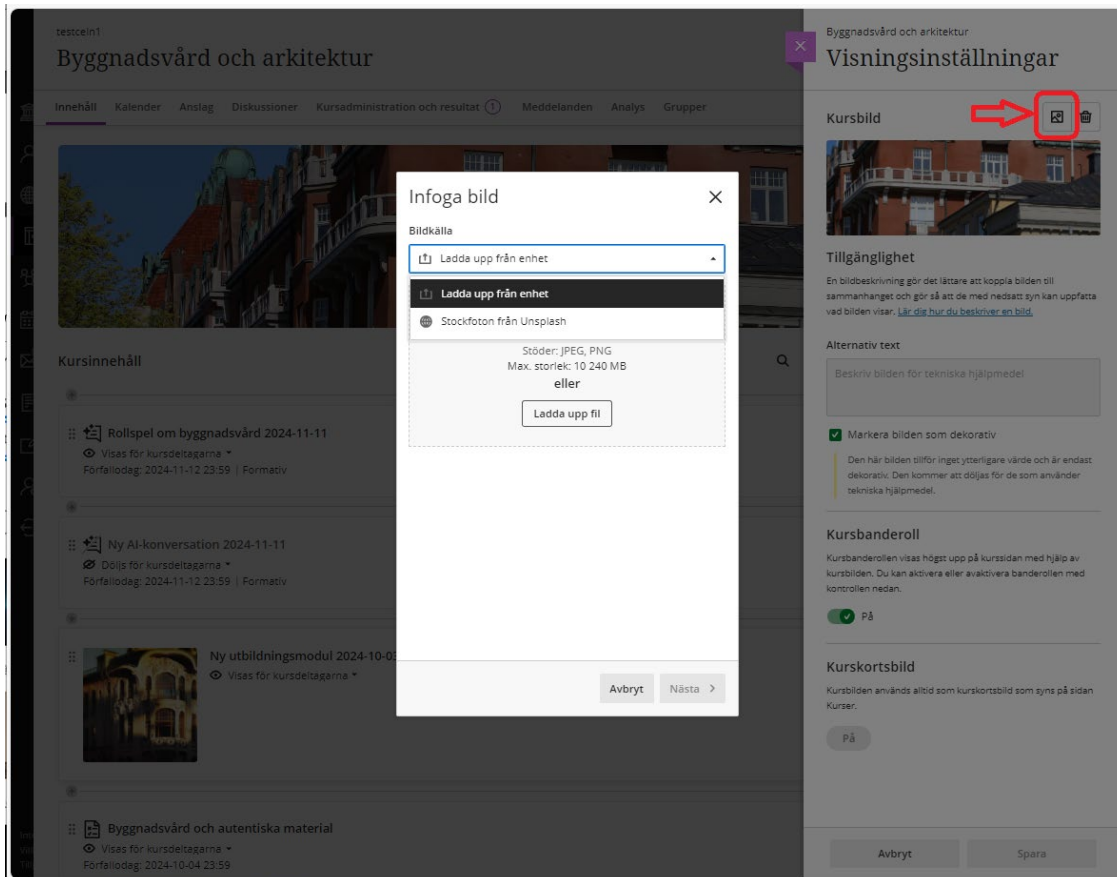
testceln1
Byggnadsvård och arkitektur

Innehåll Kalender Anslag Diskussioner Kursadministration och resultat 1 Meddelanden Analys Grupper

Kursinnehåll

Rollspel om byggnadsvård 2024-11-11
Visas för kursdeltagarna
Förfallodag: 2024-11-12 23:59 | Formativ

Ny AI-konversation 2024-11-11
Döljs för kursdeltagarna
Förfallodag: 2024-11-12 23:59 | Formativ

Ny utbildningsmodul 2024-10-0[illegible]
Visas för kursdeltagarna

Byggnadsvård och autentiska material
Visas för kursdeltagarna
Förfallodag: 2024-10-04 23:59

Infoga bild
Bildkälla
Ladda upp från enhet
Ladda upp från enhet
Stockfoton från Unsplash
Stöder: JPEG, PNG
Max. storlek: 10 240 MB
eller
Ladda upp fil
Avbryt Nästa >

Byggnadsvård och arkitektur
Visningsinställningar

Kursbild

Tillgänglighet
En bildbeskrivning gör det lättare att koppla bilden till sammanhanget och gör så att de med nedsatt syn kan uppfatta vad bilden visar. Lär dig hur du beskriver en bild.

Alternativ text
Beskriv bilden för tekniska hjälpmedel

Markera bilden som dekorativ
Den här bilden tillför inget ytterligare värde och är endast dekorativ. Den kommer att döljas för de som använder tekniska hjälpmedel.

Kursbanderoll
Kursbanderollen visas högst upp på kurssidan med hjälp av kursbilden. Du kan aktivera eller avaktivera banderollen med kontrollen nedan.
På

Kurskortsbild
Kursbilden används alltid som kurskortsbild som syns på sidan Kurser.
På

Avbryt Spara